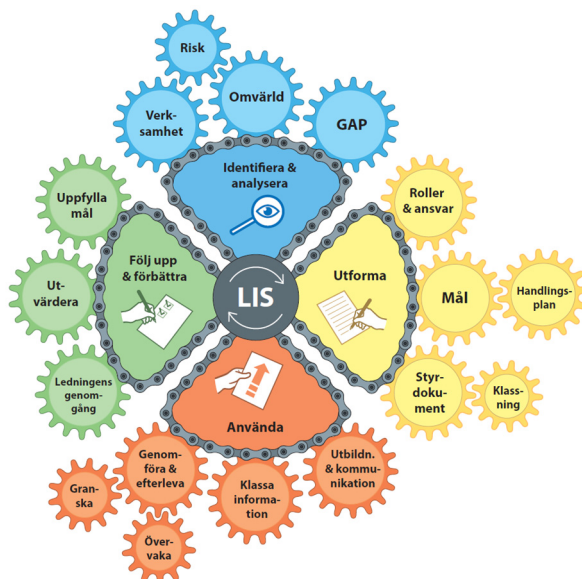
Risk

Omvärld

Verksamhet

GAP

Identifiera & analysera

Uppfylla mål

Följ upp & förbättra

Roller & ansvar

Utvärdera

LIS

Utforma

Mål

Handlingsplan

Ledningens genomgång

Styrdokument

Klassning

Använda

Granska

Genomföra & efterleva

Klassa information

Utbildn. & kommunikation

Övervaka